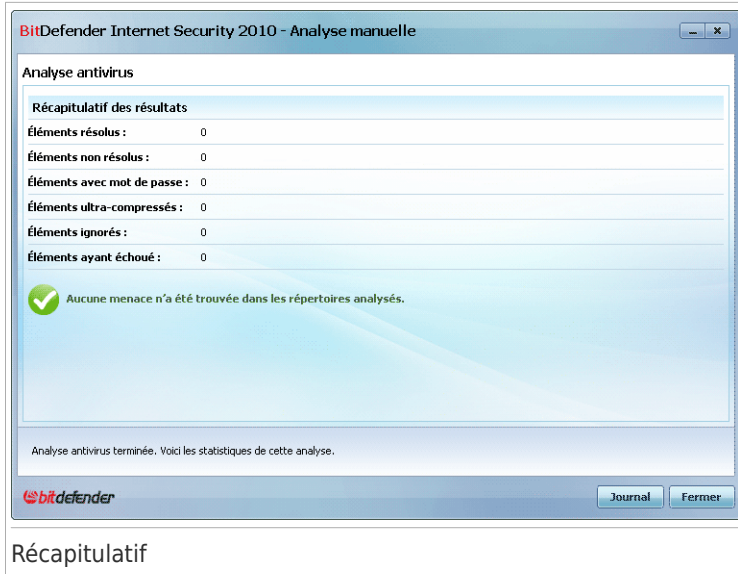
BitDefender Internet Security 2010 - Analyse manuelle

Analyse antivirus

Récapitulatif des résultats

| | |
|---|---|
| Éléments résolus : | 0 |
| Éléments non résolus : | 0 |
| Éléments avec mot de passe : | 0 |
| Éléments ultra-compressés : | 0 |
| Éléments ignorés : | 0 |
| Éléments ayant échoué : | 0 |

Aucune menace n'a été trouvée dans les répertoires analysés.

Analyse antivirus terminée. Voici les statistiques de cette analyse.

bitdefender

Journal

Fermer

Récapitulatif